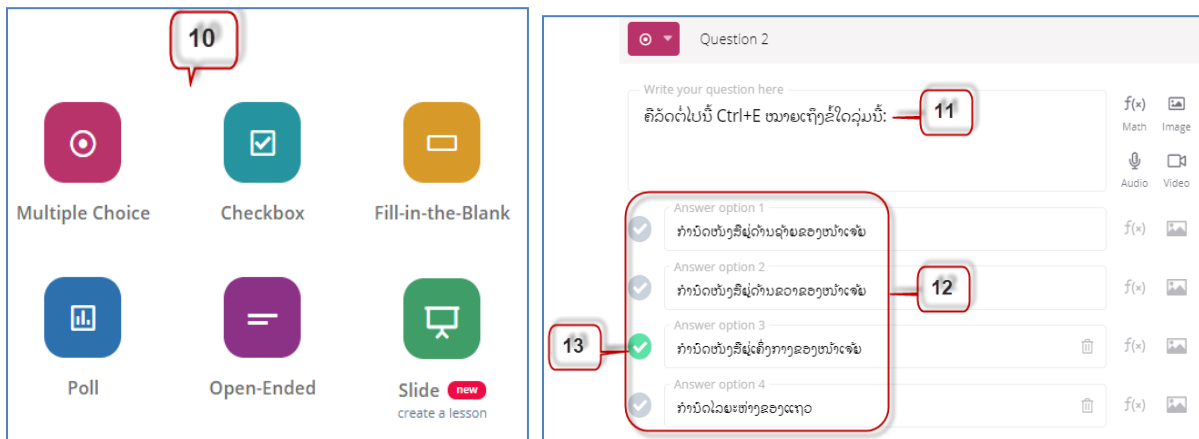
10

Multiple Choice

Checkbox

Fill-in-the-Blank

Poll

Open-Ended

Slide new
create a lesson

Question 2

Write your question here
ຄີລັດຕໍ່ໄປນີ້ Ctrl+E ໝາຍເຖິງຂໍ້ໃດລຸ່ມນີ້:

11

Math Image
Audio Video

Answer option 1
ກໍານົດໜັງສືຢູ່ດ້ານຊ້າຍຂອງໜ້າເຈ້ຍ

Answer option 2
ກໍານົດໜັງສືຢູ່ດ້ານຂວາຂອງໜ້າເຈ້ຍ

12

13

Answer option 3
ກໍານົດໜັງສືຢູ່ເຄິ່ງກາງຂອງໜ້າເຈ້ຍ

Answer option 4
ກໍານົດໄລຍະຫ່າງຂອງແຖວ